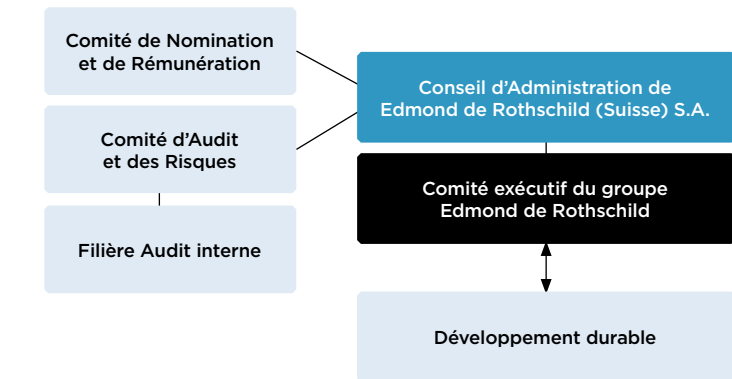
Comité de Nomination et de Rémunération

Comité d'Audit et des Risques

Filière Audit interne

Conseil d'Administration de Edmond de Rothschild (Suisse) S.A.

Comité exécutif du groupe Edmond de Rothschild

Développement durable